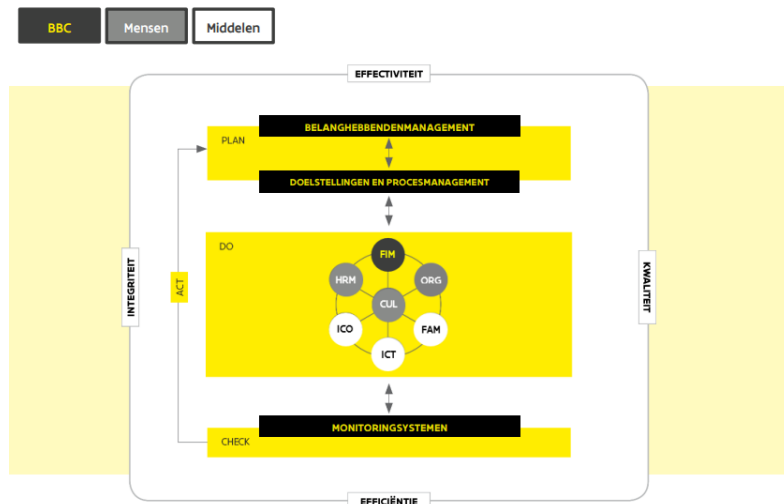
BBC
Mensen
Middelen

EFFECTIVITEIT

PLAN
BELANGHEBBENDENMANAGEMENT
DOELSTELLINGEN EN PROCESMANAGEMENT

INTEGRITEIT
ACT

DO
FIM
HRM
ORG
CUL
ICO
FAM
ICT

KWALITEIT

CHECK
MONITORINGSYSTEMEN

EFFICIËNTIE